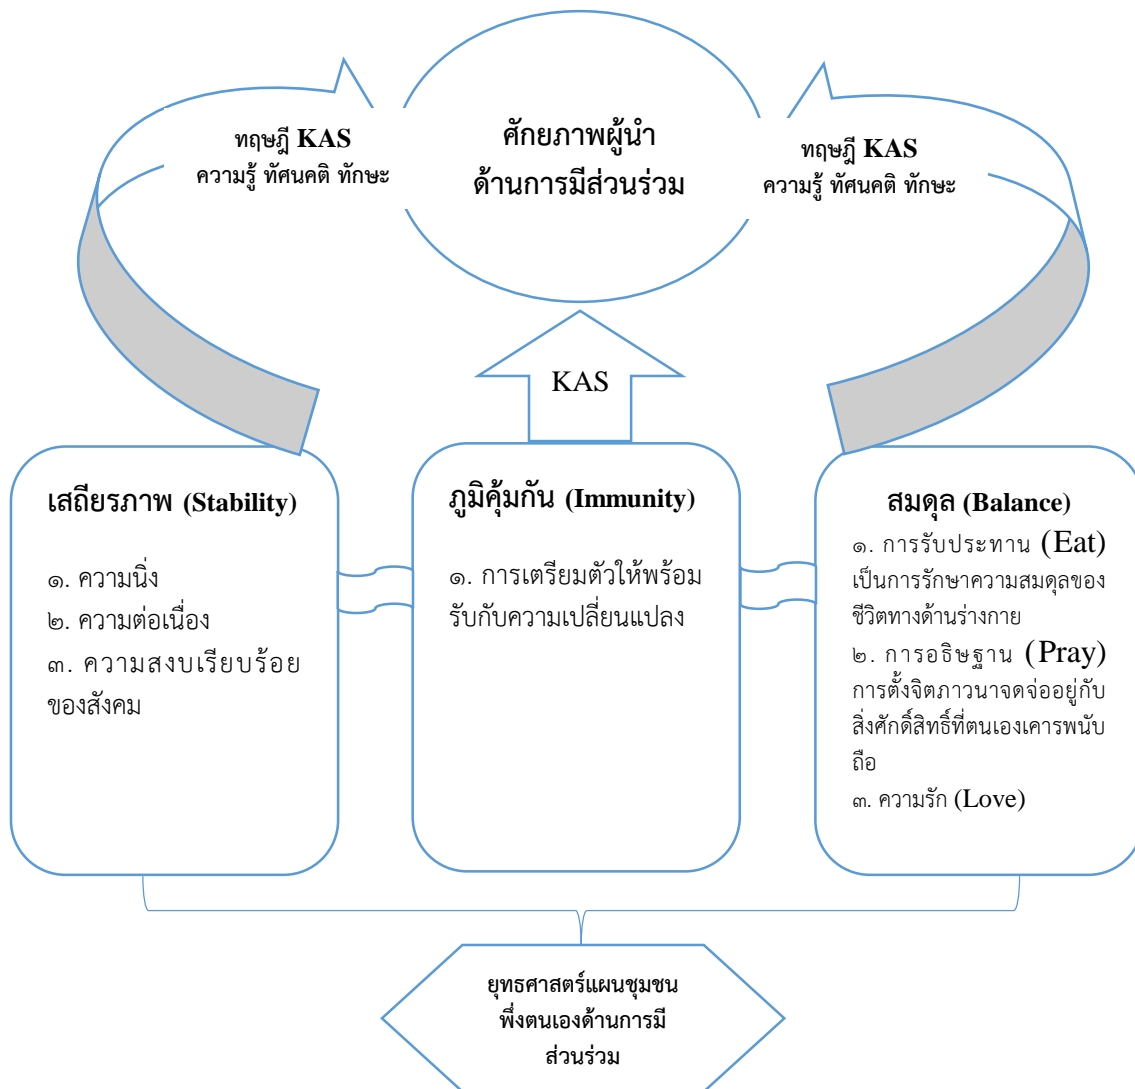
ทฤษฎี KAS
ความรู้ ทัศนคติ ทักษะ

ศักยภาพผู้นำ
ด้านการมีส่วนร่วม

ทฤษฎี KAS
ความรู้ ทัศนคติ ทักษะ

KAS

เสถียรภาพ (Stability)

๑. ความนิ่ง
๒. ความต่อเนื่อง
๓. ความสงบเรียบร้อยของสังคม

ภูมิคุ้มกัน (Immunity)

๑. การเตรียมตัวให้พร้อมรับกับความเปลี่ยนแปลง

สมดุล (Balance)
๑. การรับประทาน (Eat) เป็นการรักษาความสมดุลของชีวิตทางด้านร่างกาย
๒. การอธิษฐาน (Pray) การตั้งจิตภาวนาจดจ่ออยู่กับสิ่งศักดิ์สิทธิ์ที่ตนเองเคารพนับถือ
๓. ความรัก (Love)

ยุทธศาสตร์แผนชุมชนพึ่งตนเองด้านการมีส่วนร่วม